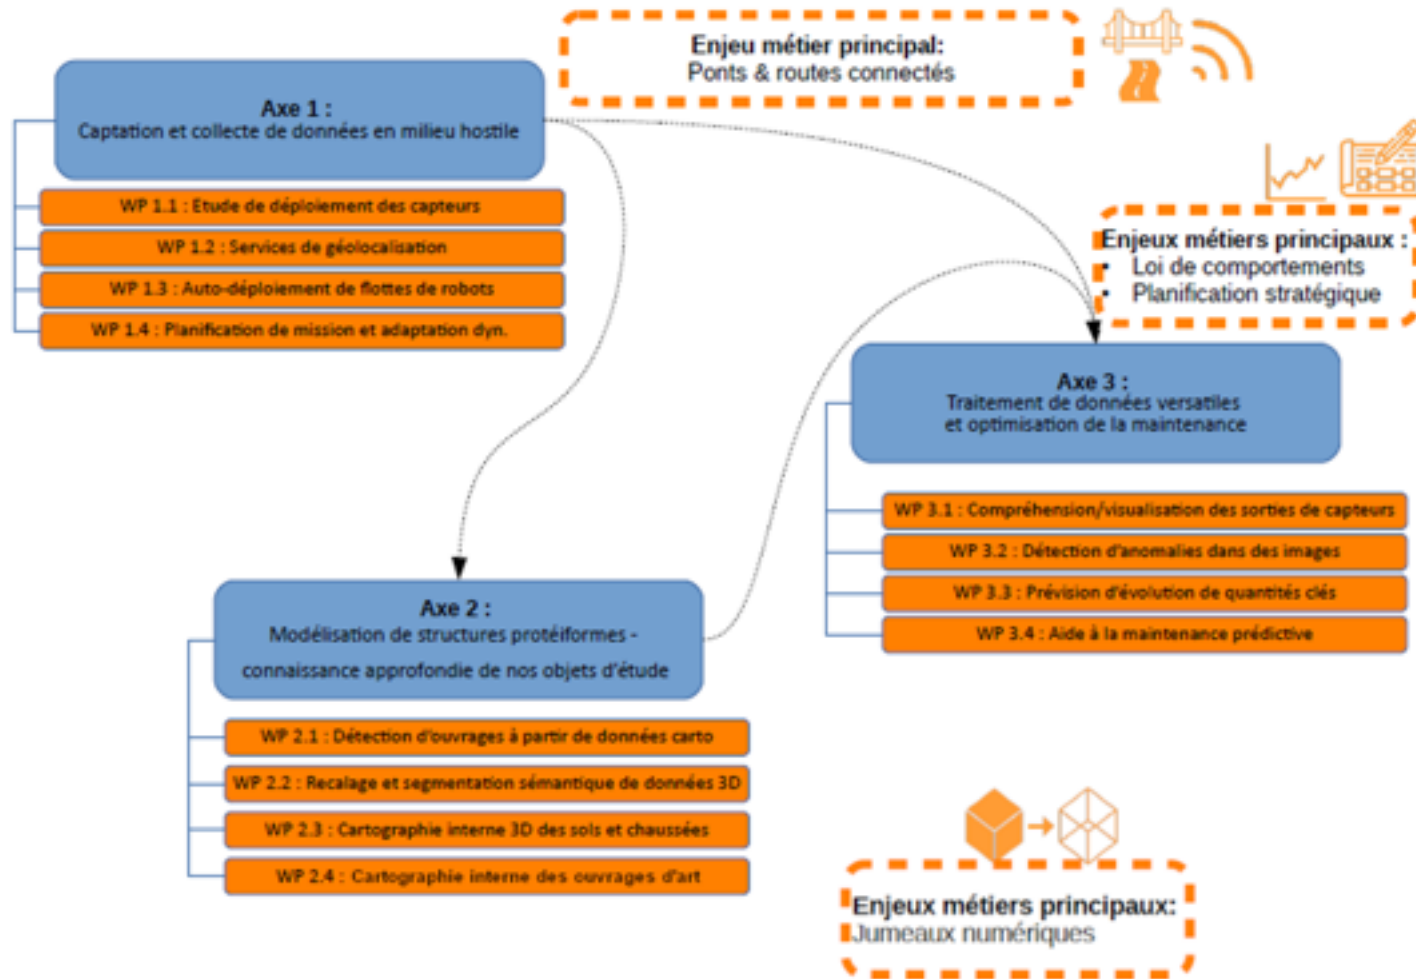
Enjeu métier principal:
Ponts & routes connectés

Axe 1 :
Captation et collecte de données en milieu hostile

WP 1.1 : Etude de déploiement des capteurs

WP 1.2 : Services de géolocalisation

WP 1.3 : Auto-déploiement de flottes de robots

WP 1.4 : Planification de mission et adaptation dyn.

Enjeux métiers principaux :
• Loi de comportements
• Planification stratégique

Axe 3 :
Traitement de données versatiles et optimisation de la maintenance

WP 3.1 : Compréhension/visualisation des sorties de capteurs

WP 3.2 : Détection d'anomalies dans des images

WP 3.3 : Prévision d'évolution de quantités clés

WP 3.4 : Aide à la maintenance prédictive

Axe 2 :
Modélisation de structures protéiformes - connaissance approfondie de nos objets d'étude

WP 2.1 : Détection d'ouvrages à partir de données carto

WP 2.2 : Recalage et segmentation sémantique de données 3D

WP 2.3 : Cartographie interne 3D des sols et chaussées

WP 2.4 : Cartographie interne des ouvrages d'art

Enjeux métiers principaux:
Jumeaux numériques